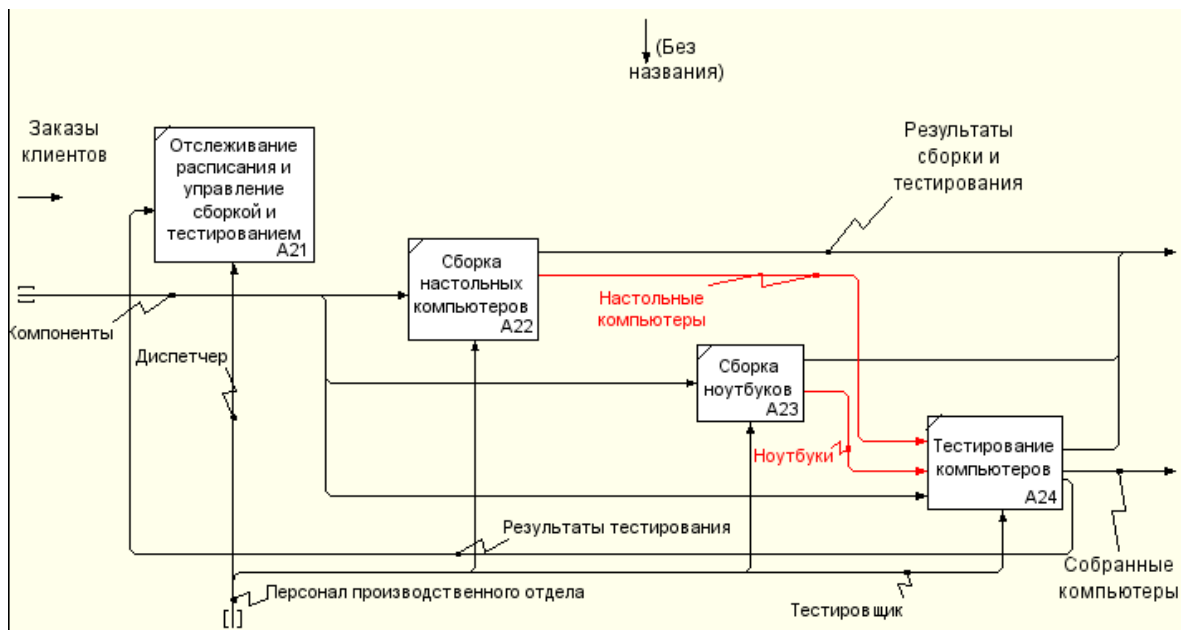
(Без названия)

Заказы клиентов

Отслеживание расписания и управление сборкой и тестированием
A21

Результаты сборки и тестирования

Сборка настольных компьютеров
A22

[]

Компоненты

Настольные компьютеры

Диспетчер

Сборка ноутбуков
A23

Ноутбуки

Тестирование компьютеров
A24

Результаты тестирования

Собранные компьютеры

Персонал производственного отдела

[]

Тестировщик